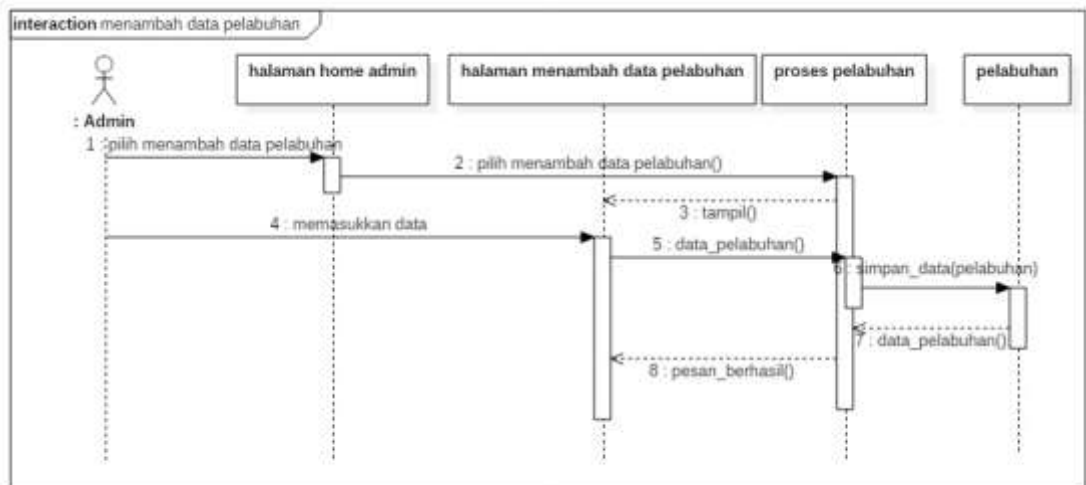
interaction menambah data pelabuhan

: Admin

halaman home admin

halaman menambah data pelabuhan

proses pelabuhan

pelabuhan

1 : pilih menambah data pelabuhan

2 : pilih menambah data pelabuhan()

3 : tampil()

4 : memasukkan data

5 : data_pelabuhan()

6 : simpan_data(pelabuhan)

7 : data_pelabuhan()

8 : pesan_berhasil()